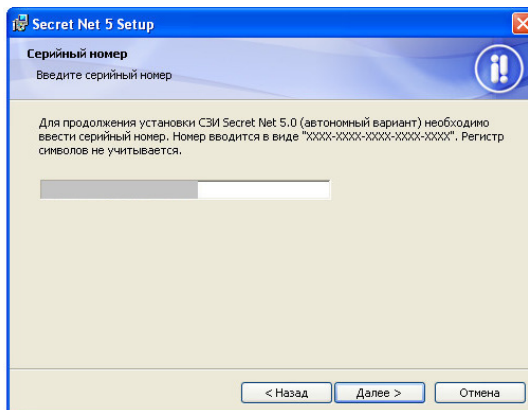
Secret Net 5 Setup

Серийный номер

Введите серийный номер

Для продолжения установки СЗИ Secret Net 5.0 (автономный вариант) необходимо ввести серийный номер. Номер вводится в виде "XXXX-XXXX-XXXX-XXXX-XXXX". Регистр символов не учитывается.

< Назад | Далее > | Отмена